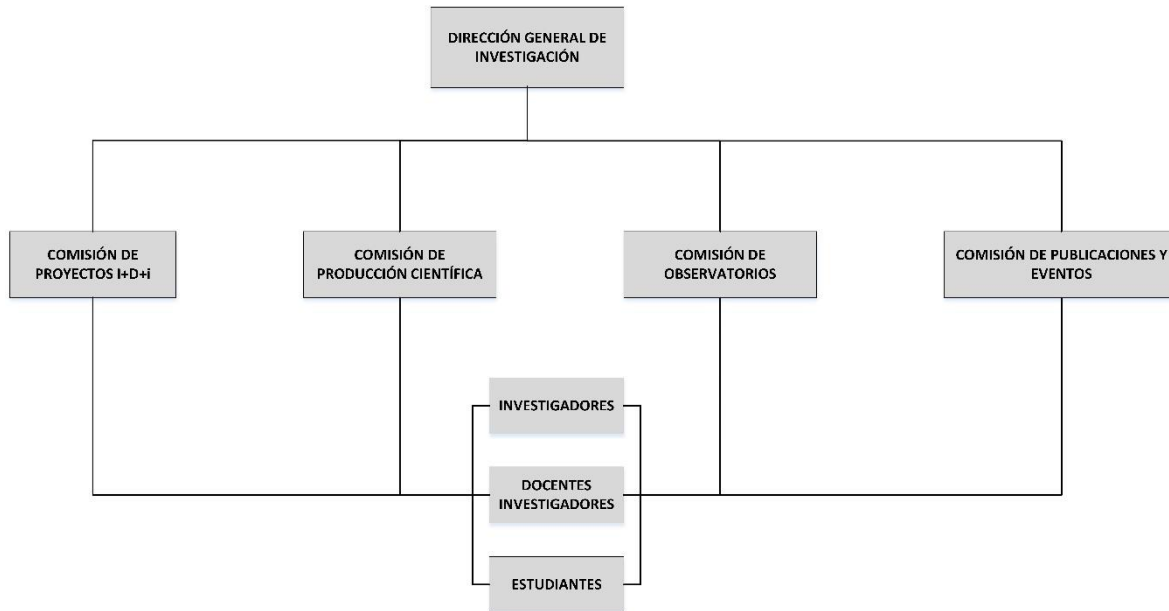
DIRECCIÓN GENERAL DE INVESTIGACIÓN

COMISIÓN DE PROYECTOS I+D+i

COMISIÓN DE PRODUCCIÓN CIENTÍFICA

COMISIÓN DE OBSERVATORIOS

COMISIÓN DE PUBLICACIONES Y EVENTOS

INVESTIGADORES

DOCENTES INVESTIGADORES

ESTUDIANTES